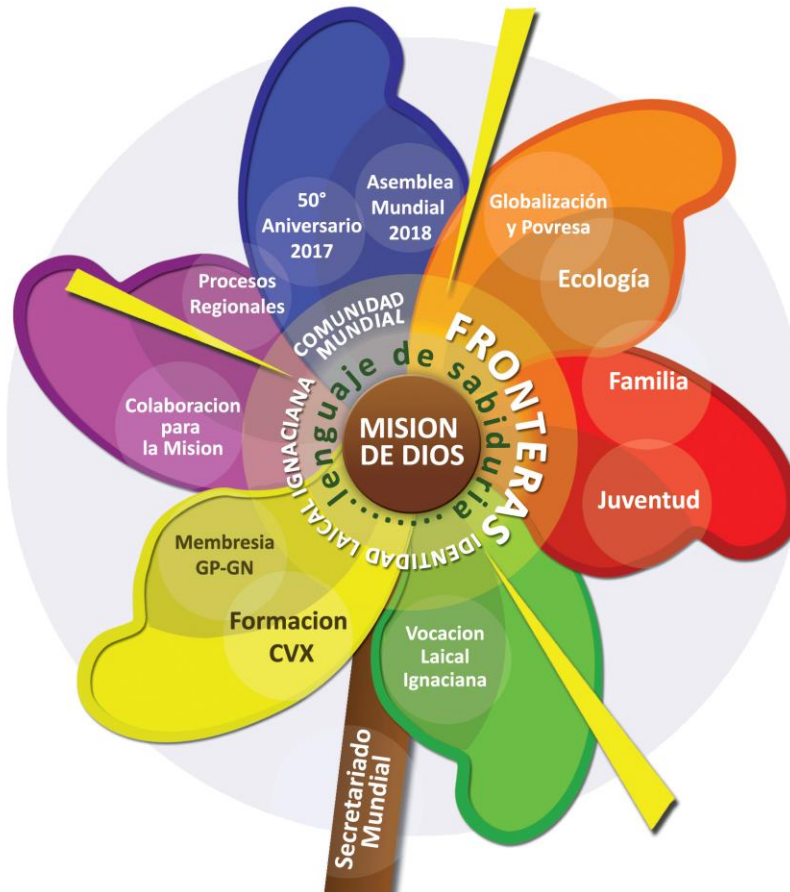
MISION DE DIOS

lenguaje de sabiduria

COMUNIDAD MUNDIAL

FRONTERAS

IDENTIDAD LAICAL IGNACIANA

50° Aniversario 2017

Asamblea Mundial 2018

Globalización y Povresa

Ecología

Familia

Juventud

Vocacion Laical Ignaciana

Membresia GP-GN

Formacion CVX

Colaboracion para la Mision

Procesos Regionales

Secretariado Mundial